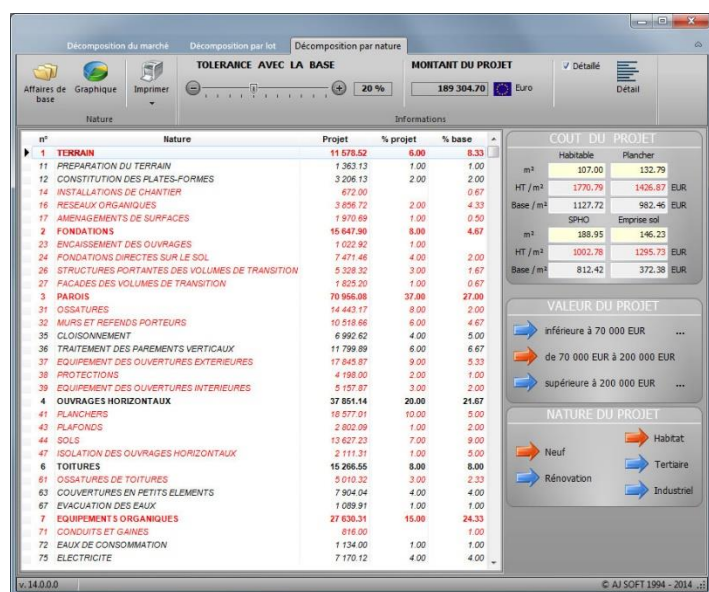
Décomposition du marché | Décomposition par lot | Décomposition par nature

Affaires de base | Graphique | Imprimer
Nature

TOLERANCE AVEC LA BASE
20 %

MONTANT DU PROJET
189 304.70 Euro
Informations

Détaillé
Détail

| n° | Nature | Projet | % projet | % base |
|---|---|---|---|---|
| 1 | TERRAIN | 11 578.52 | 6.00 | 8.33 |
| 11 | PREPARATION DU TERRAIN | 1 363.13 | 1.00 | 1.00 |
| 12 | CONSTITUTION DES PLATES-FORMES | 3 206.13 | 2.00 | 2.00 |
| 14 | INSTALLATIONS DE CHANTIER | 672.00 | | 0.67 |
| 16 | RESEAUX ORGANIQUES | 3 856.72 | 2.00 | 4.33 |
| 17 | AMENAGEMENTS DE SURFACES | 1 970.69 | 1.00 | 0.50 |
| 2 | FONDATIONS | 15 647.90 | 8.00 | 4.67 |
| 23 | ENCAISSEMENT DES OUVRAGES | 1 022.92 | 1.00 | |
| 24 | FONDATIONS DIRECTES SUR LE SOL | 7 471.46 | 4.00 | 2.00 |
| 26 | STRUCTURES PORTANTES DES VOLUMES DE TRANSITION | 5 328.32 | 3.00 | 1.67 |
| 27 | FACADES DES VOLUMES DE TRANSITION | 1 825.20 | 1.00 | 0.67 |
| 3 | PAROIS | 70 956.08 | 37.00 | 27.00 |
| 31 | OSSATURES | 14 443.17 | 8.00 | 2.00 |
| 32 | MURS ET REFENDS PORTEURS | 10 518.66 | 6.00 | 4.67 |
| 35 | CLOISONNEMENT | 6 992.62 | 4.00 | 5.00 |
| 36 | TRAITEMENT DES PAREMENTS VERTICAUX | 11 799.89 | 6.00 | 6.67 |
| 37 | EQUIPEMENT DES OUVERTURES EXTERIEURES | 17 845.87 | 9.00 | 5.33 |
| 38 | PROTECTIONS | 4 198.00 | 2.00 | 1.00 |
| 39 | EQUIPEMENT DES OUVERTURES INTERIEURES | 5 157.87 | 3.00 | 2.00 |
| 4 | OUVRAGES HORIZONTAUX | 37 851.14 | 20.00 | 21.67 |
| 41 | PLANCHERS | 18 577.01 | 10.00 | 5.00 |
| 43 | PLAFONDS | 2 802.09 | 1.00 | 2.00 |
| 44 | SOLS | 13 627.23 | 7.00 | 9.00 |
| 47 | ISOLATION DES OUVRAGES HORIZONTAUX | 2 111.31 | 1.00 | 5.00 |
| 6 | TOITURES | 15 266.55 | 8.00 | 8.00 |
| 61 | OSSATURES DE TOITURES | 5 010.32 | 3.00 | 2.33 |
| 63 | COUVERTURES EN PETITS ELEMENTS | 7 904.04 | 4.00 | 4.00 |
| 67 | EVACUATION DES EAUX | 1 089.91 | 1.00 | 1.00 |
| 7 | EQUIPEMENTS ORGANIQUES | 27 630.31 | 15.00 | 24.33 |
| 71 | CONDUITS ET GAINES | 816.00 | | 1.00 |
| 72 | EAUX DE CONSOMMATION | 1 134.00 | 1.00 | 1.00 |
| 75 | ELECTRICITE | 7 170.12 | 4.00 | 4.00 |

COUT DU PROJET

| | Habitable | Plancher | |
|---|---|---|---|
| m² | 107.00 | 132.79 | |
| HT / m² | 1770.79 | 1426.87 | EUR |
| Base / m² | 1127.72 | 982.46 | EUR |
| | SPHO | Emprise sol | |
| m² | 188.95 | 146.23 | |
| HT / m² | 1002.78 | 1295.73 | EUR |
| Base / m² | 812.42 | 372.38 | EUR |

VALEUR DU PROJET
inférieure à 70 000 EUR ...
de 70 000 EUR à 200 000 EUR
supérieure à 200 000 EUR ...

NATURE DU PROJET
Neuf
Rénovation
Habitat
Tertiaire
Industriel

v. 14.0.0.0
© AJ SOFT 1994 - 2014